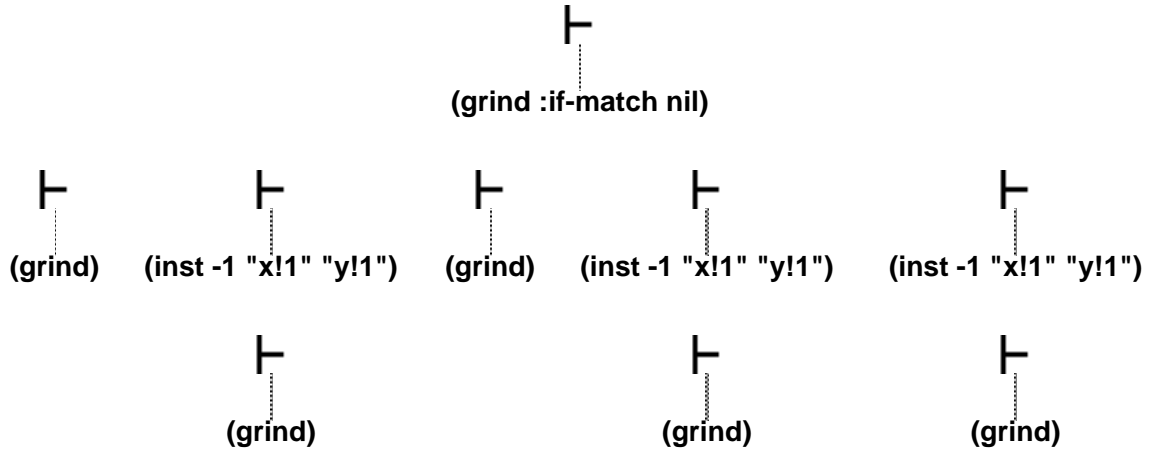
$\vdash$

(grind :if-match nil)

$\vdash$

(grind)

$\vdash$

(inst -1 "x!1" "y!1")

$\vdash$

(grind)

$\vdash$

(grind)

$\vdash$

(inst -1 "x!1" "y!1")

$\vdash$

(grind)

$\vdash$

(inst -1 "x!1" "y!1")

$\vdash$

(grind)